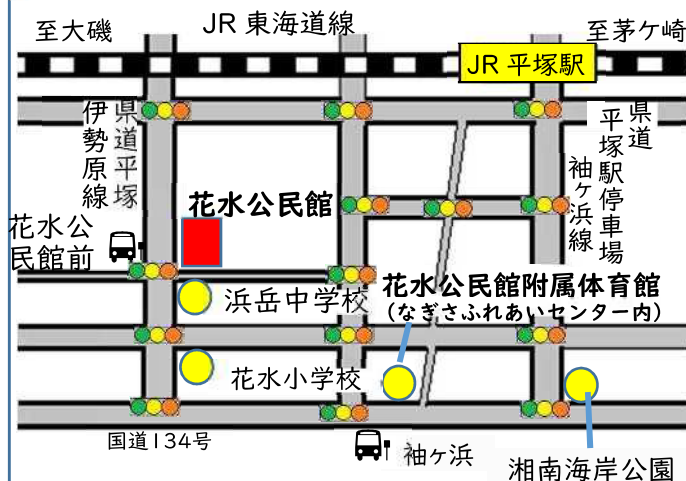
至大磯

JR 東海道線

至茅ケ崎

JR 平塚駅

県道平塚伊勢原線

県道平塚駅袖ヶ浜停車場線

花水公民館

花水公民館前

浜岳中学校

花水公民館附属体育館
（なぎさふれあいセンター内）

花水小学校

国道134号

袖ヶ浜

湘南海岸公園